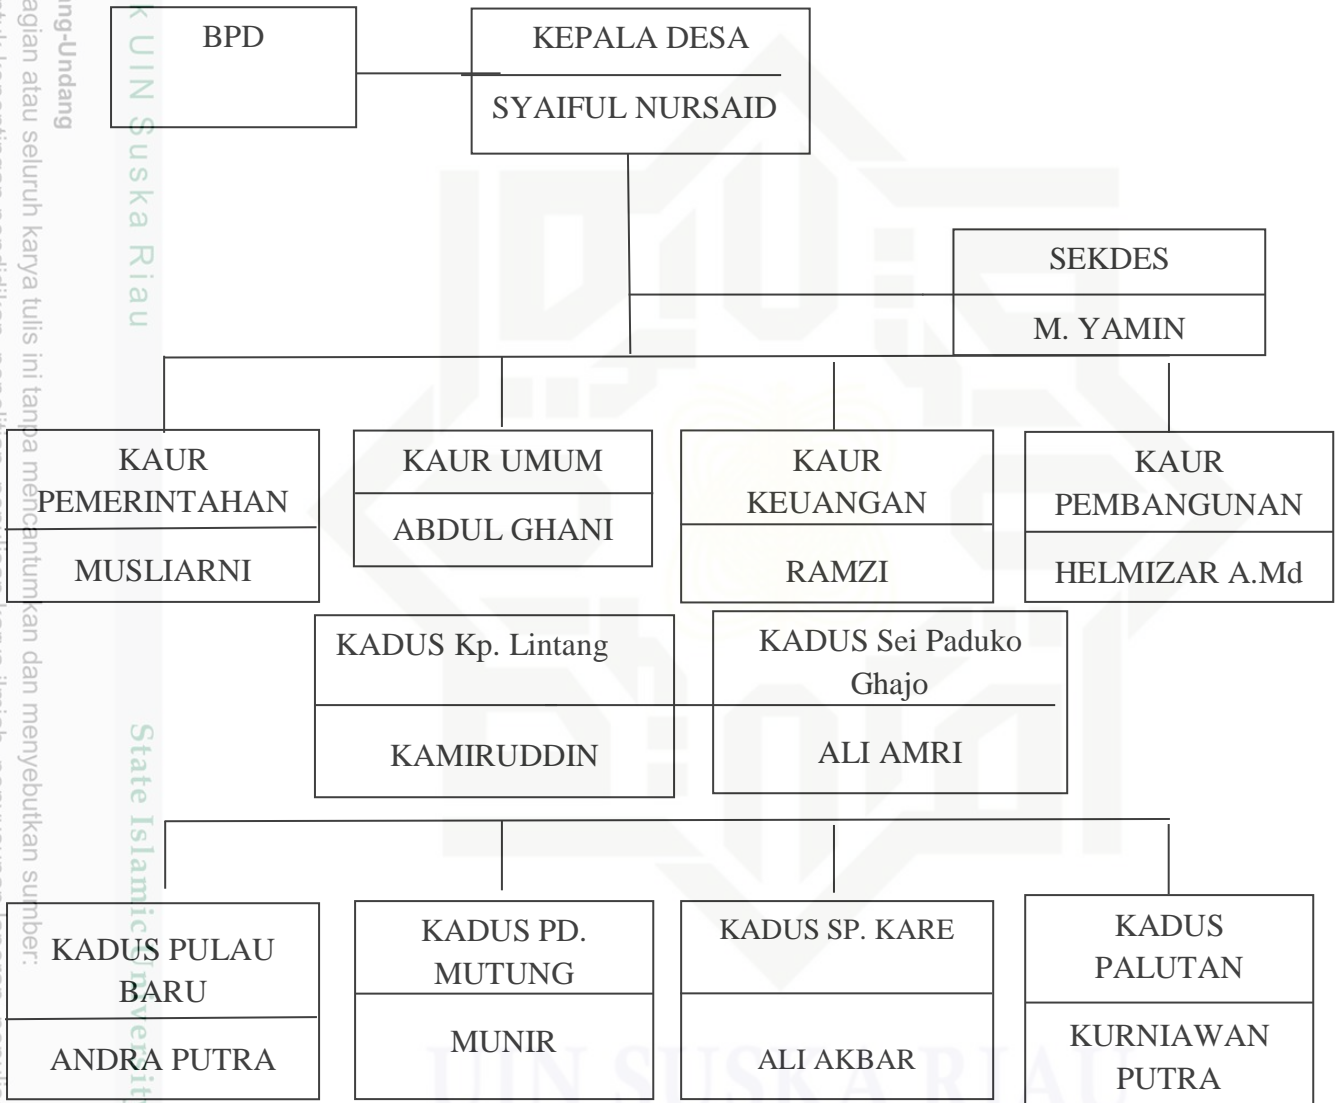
ng-Undang
agian atau seluruh karya tulis ini tanpa mencantumkan dan menyebutkan sumber:

k UIN Suska Riau

State Islamic Universit

BPD

KEPALA DESA

SYAIFUL NURSAID

SEKDES

M. YAMIN

KAUR PEMERINTAHAN

MUSLIARNI

KAUR UMUM

ABDUL GHANI

KAUR KEUANGAN

RAMZI

KAUR PEMBANGUNAN

HELMIZAR A.Md

KADUS Kp. Lintang

KAMIRUDDIN

KADUS Sei Paduko Ghajo

ALI AMRI

KADUS PULAU BARU

ANDRA PUTRA

KADUS PD. MUTUNG

MUNIR

KADUS SP. KARE

ALI AKBAR

KADUS PALUTAN

KURNIAWAN PUTRA

UIN SUSKA RIAU